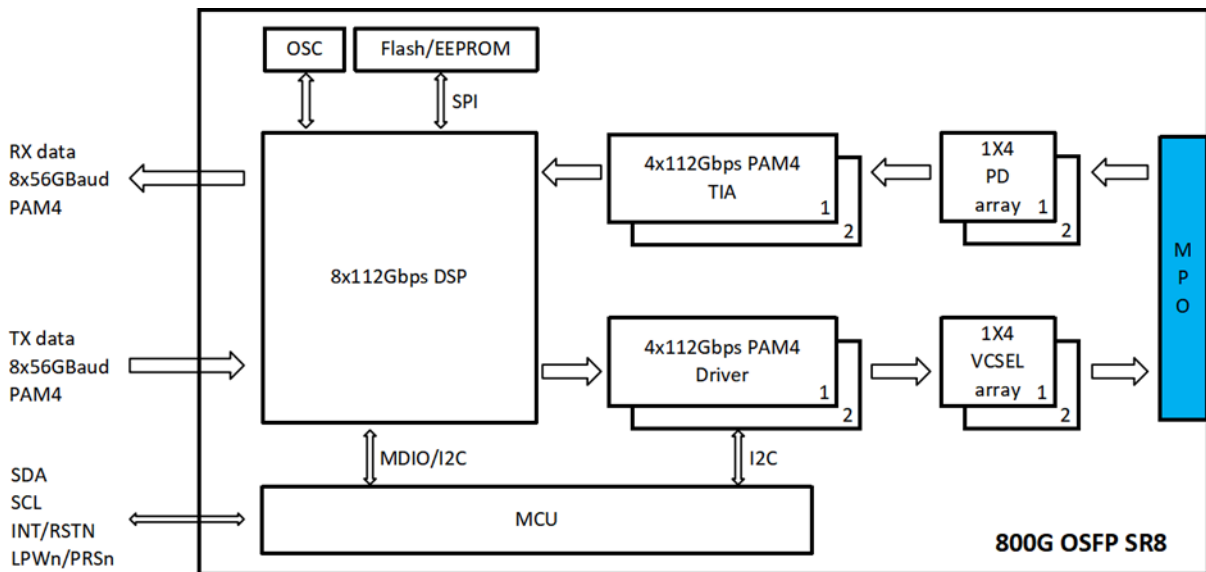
OSC

Flash/EEPROM

SPI

RX data
8x56GBaud
PAM4

4x112Gbps PAM4
TIA
1
2

1X4
PD
array
1
2

M
P
O

8x112Gbps DSP

TX data
8x56GBaud
PAM4

4x112Gbps PAM4
Driver
1
2

1X4
VCSEL
array
1
2

MDIO/I2C

I2C

SDA
SCL
INT/RSTN
LPWn/PRSn

MCU

800G OSFP SR8